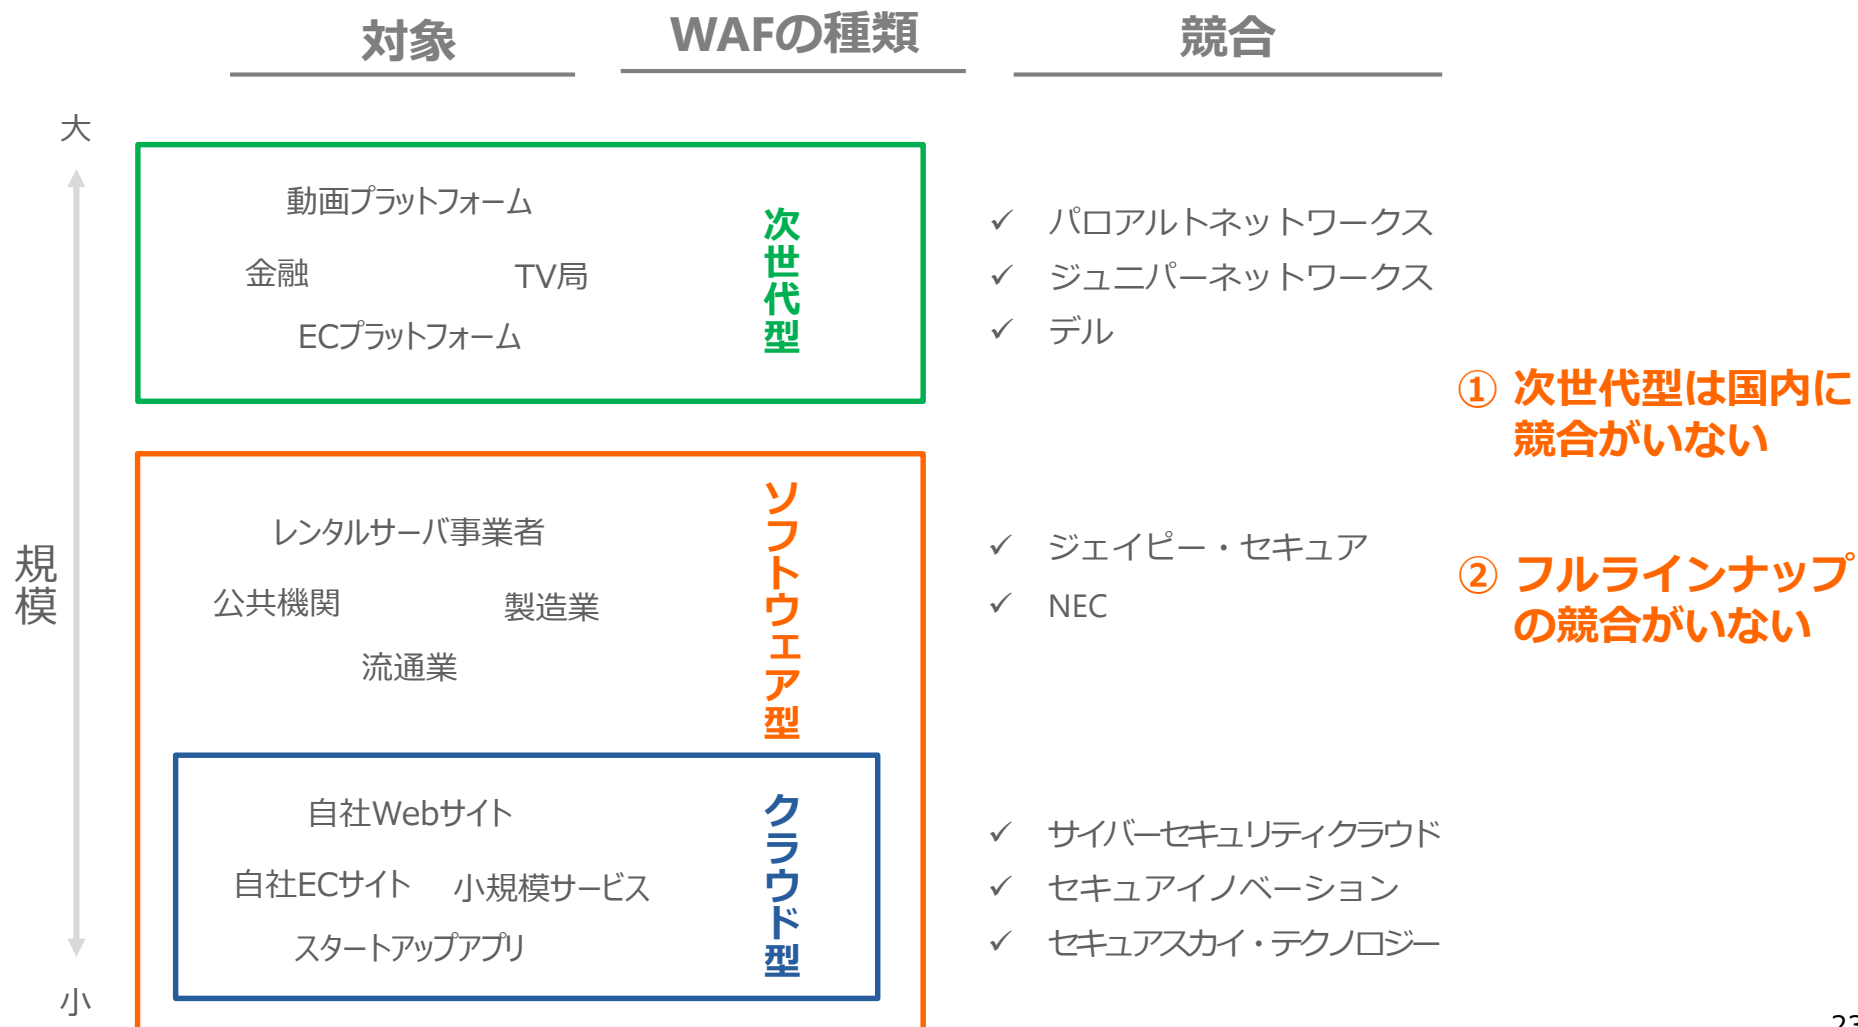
対象

WAFの種類

競合

大

規模

小

動画プラットフォーム

金融

TV局

ECプラットフォーム

次世代型

✓ パロアルトネットワークス
✓ ジュニパーネットワークス
✓ デル

① 次世代型は国内に競合がいない

レンタルサーバ事業者

公共機関

製造業

流通業

ソフトウェア型

✓ ジェイピー・セキュア
✓ NEC

② フルラインナップの競合がいない

自社Webサイト

自社ECサイト

小規模サービス

スタートアップアプリ

クラウド型

✓ サイバーセキュリティクラウド
✓ セキュアイノベーション
✓ セキュアスカイ・テクノロジー

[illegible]